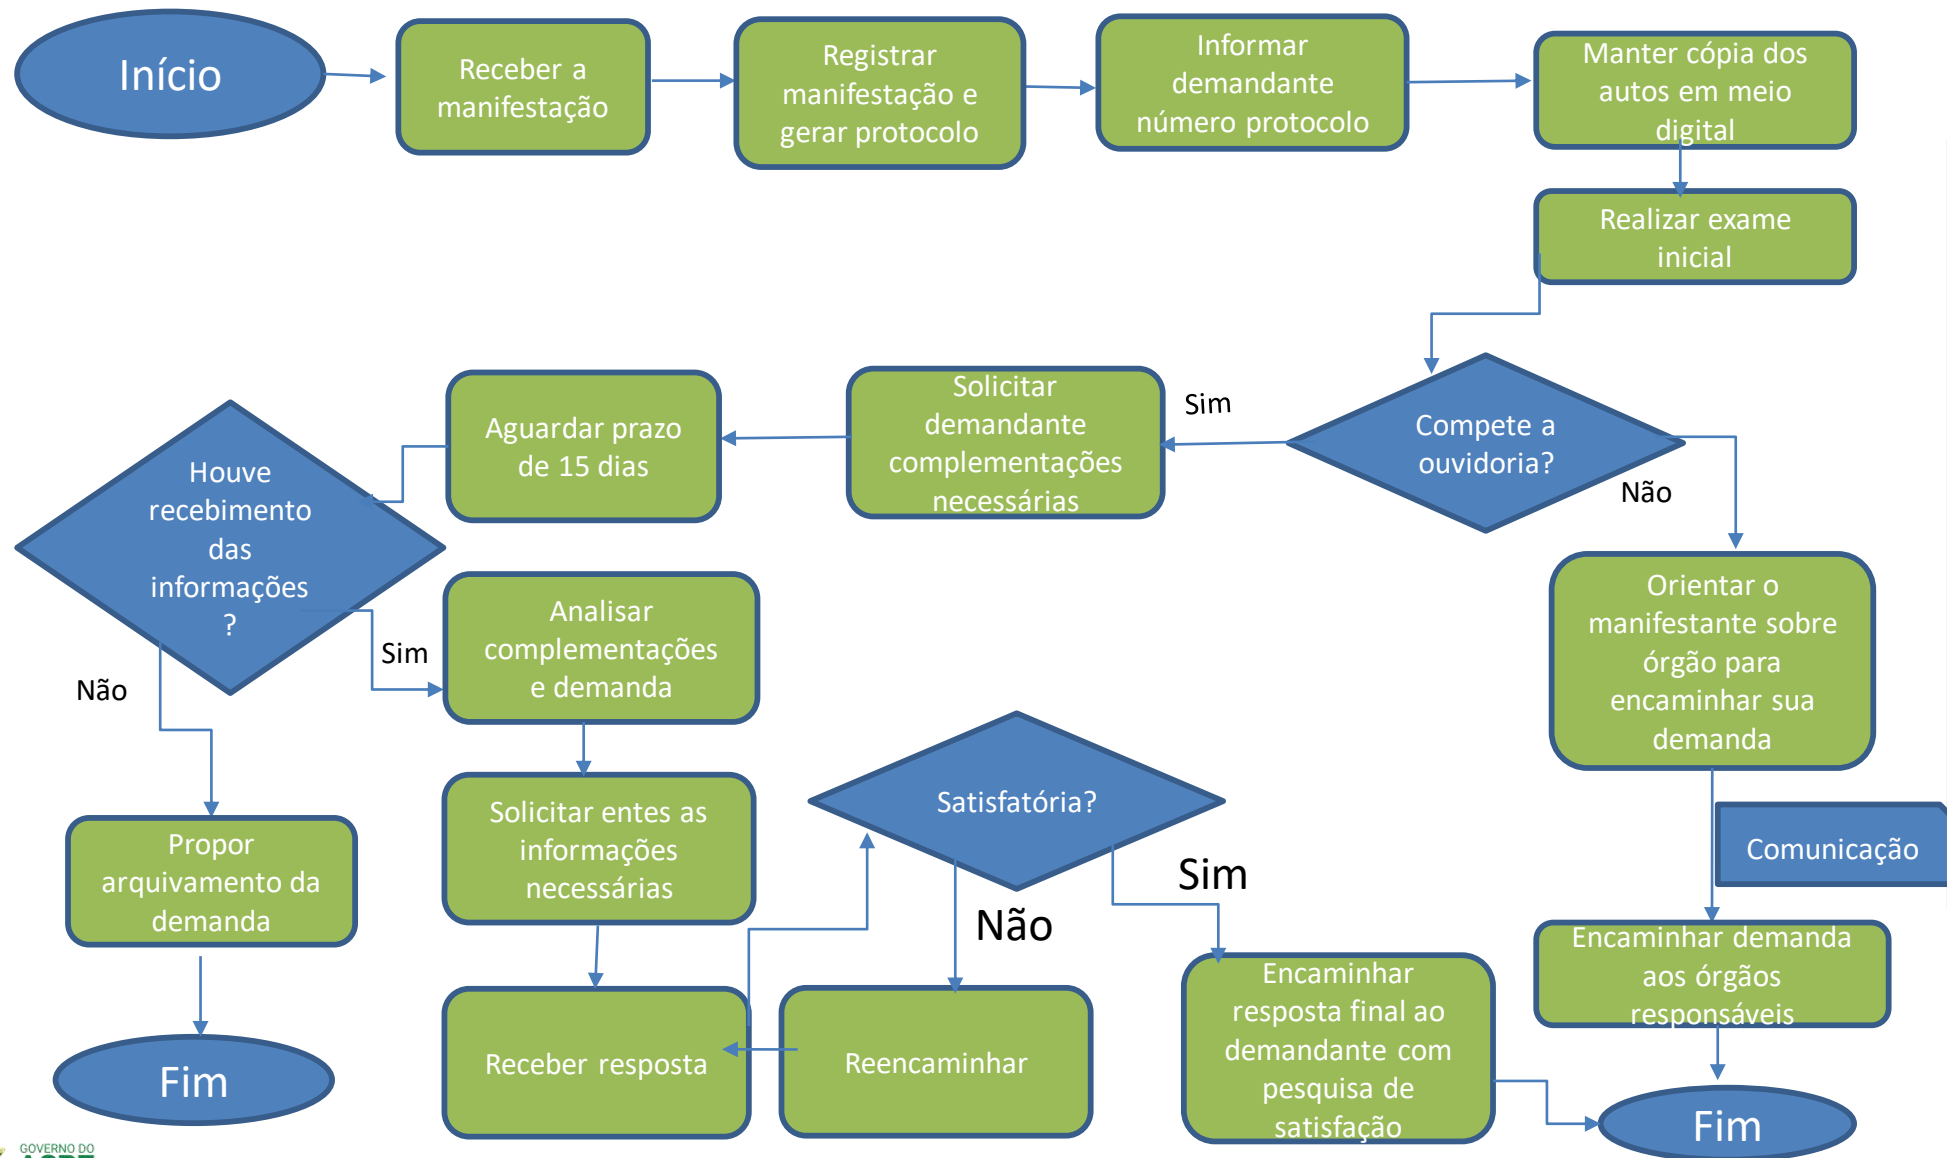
Início

Receber a manifestação

Registrar manifestação e gerar protocolo

Informar demandante número protocolo

Manter cópia dos autos em meio digital

Realizar exame inicial

Compete a ouvidoria?

Sim

Não

Solicitar demandante complementações necessárias

Aguardar prazo de 15 dias

Houve recebimento das informações ?

Sim

Não

Analisar complementações e demanda

Orientar o manifestante sobre órgão para encaminhar sua demanda

Comunicação

Propor arquivamento da demanda

Solicitar entes as informações necessárias

Satisfatória?

Sim

Não

Encaminhar demanda aos órgãos responsáveis

Fim

Receber resposta

Reencaminhar

Encaminhar resposta final ao demandante com pesquisa de satisfação

Fim

GOVERNO DO